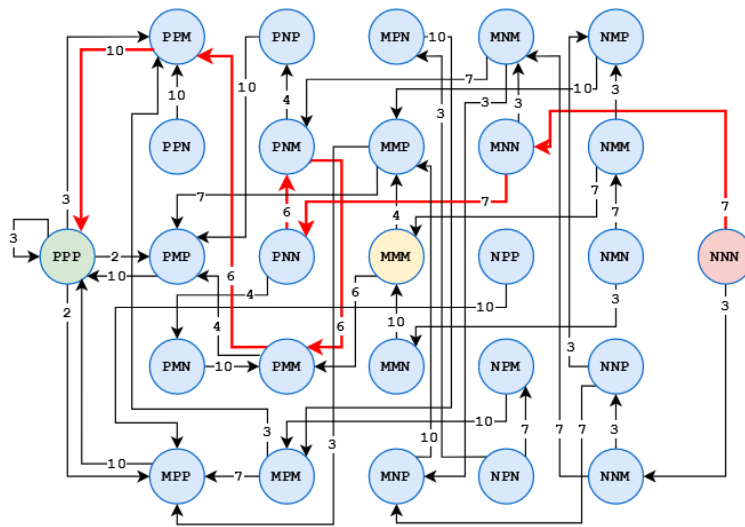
PPM
PNP
MPN
MNM
NMP
10
10
10
10
7
10
4
3
3
3
PPN
PNM
MMP
MNN
NMM
3
7
7
7
7
6
4
3
PPP
2
PMP
PNN
MMM
NPP
NMN
NNN
10
6
4
10
3
3
2
6
4
6
10
PMN
10
PMM
MMN
NPM
NNP
3
10
3
7
3
10
7
7
3
MPP
7
MPM
MNP
NPN
NNM